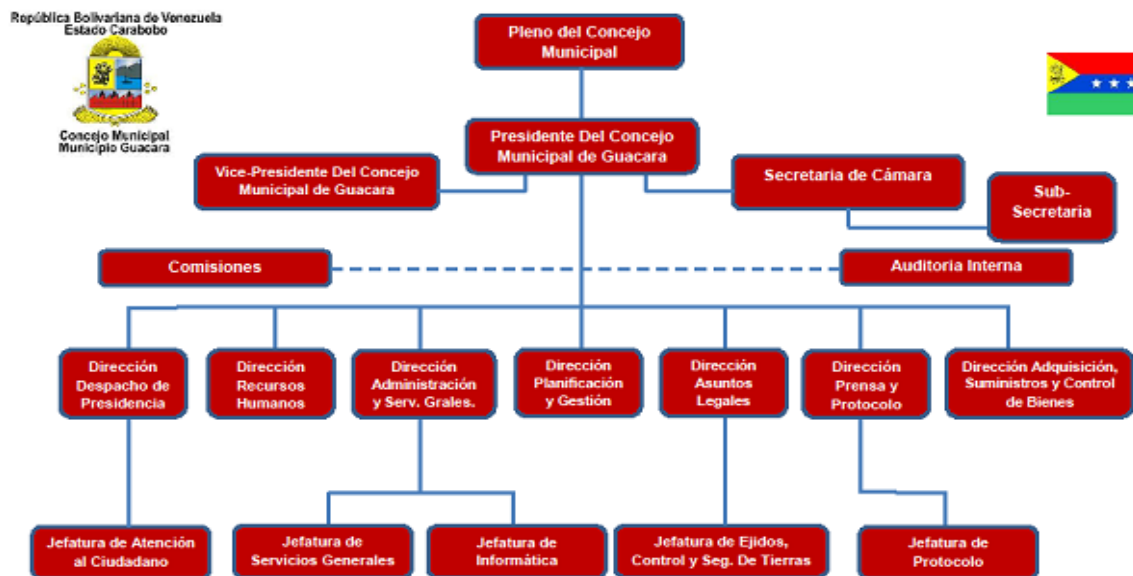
República Bolivariana de Venezuela
Estado Carabobo

Concejo Municipal
Municipio Guacara

Pleno del Concejo Municipal

Presidente Del Concejo Municipal de Guacara

Vice-Presidente Del Concejo Municipal de Guacara

Secretaria de Cámara

Sub-Secretaria

Comisiones

Auditoria Interna

Dirección Despacho de Presidencia

Dirección Recursos Humanos

Dirección Administración y Serv. Grales.

Dirección Planificación y Gestión

Dirección Asuntos Legales

Dirección Prensa y Protocolo

Dirección Adquisición, Suministros y Control de Bienes

Jefatura de Atención al Ciudadano

Jefatura de Servicios Generales

Jefatura de Informática

Jefatura de Ejidos, Control y Seg. De Tierras

Jefatura de Protocolo